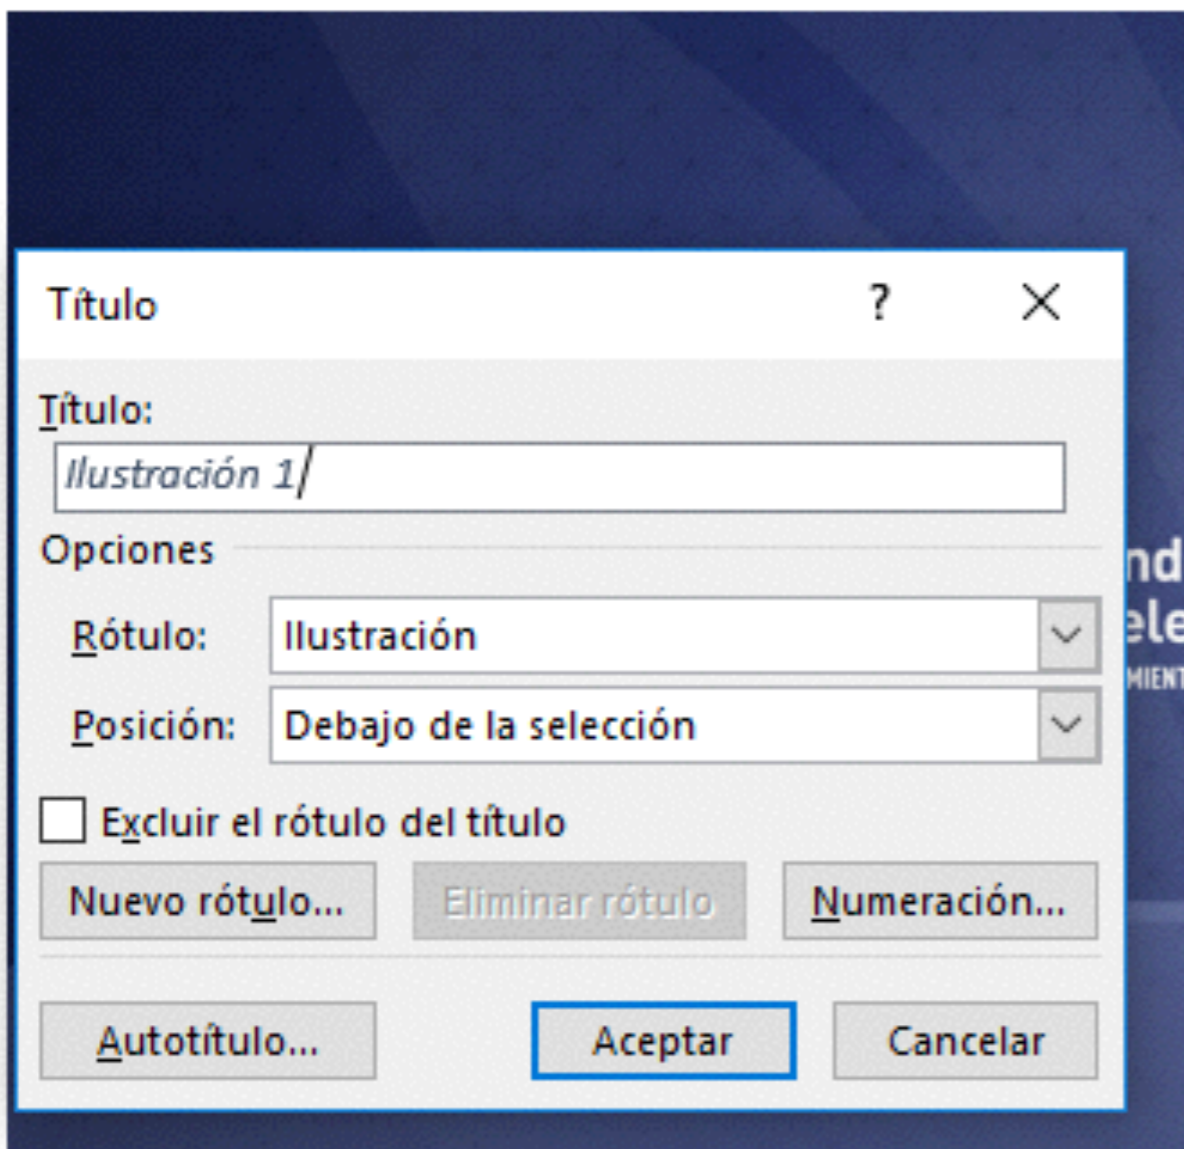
Título ? ×

Título:
Ilustración 1

Opciones

Rótulo: Ilustración

Posición: Debajo de la selección

Excluir el rótulo del título

Nuevo rótulo... Eliminar rótulo Numeración...

Autotítulo... Aceptar Cancelar

nd
ele
MIENT